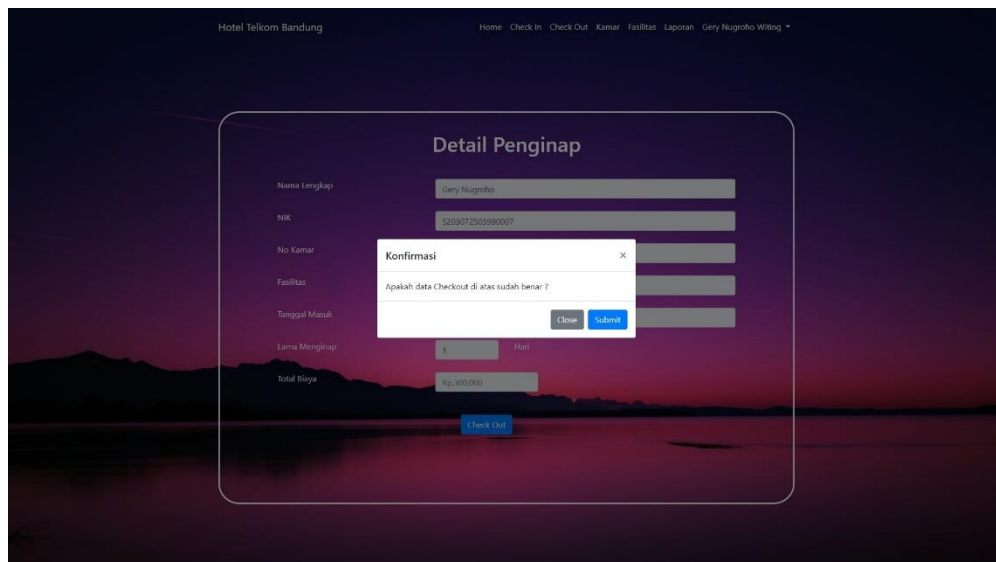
Hotel Telkom Bandung

Home Check In Check Out Kamar Fasilitas Laporan Gery Nugroho Witing

Detail Penginap

Nama Lengkap
Gery Nugroho

NIK
5203072503990007

No Kamar

Fasilitas

Tanggal Masuk

Lama Menginap
1
Hari

Total Biaya
Rp.300,000

Check Out

Konfirmasi
×
Apakah data Checkout di atas sudah benar ?
Close
Submit